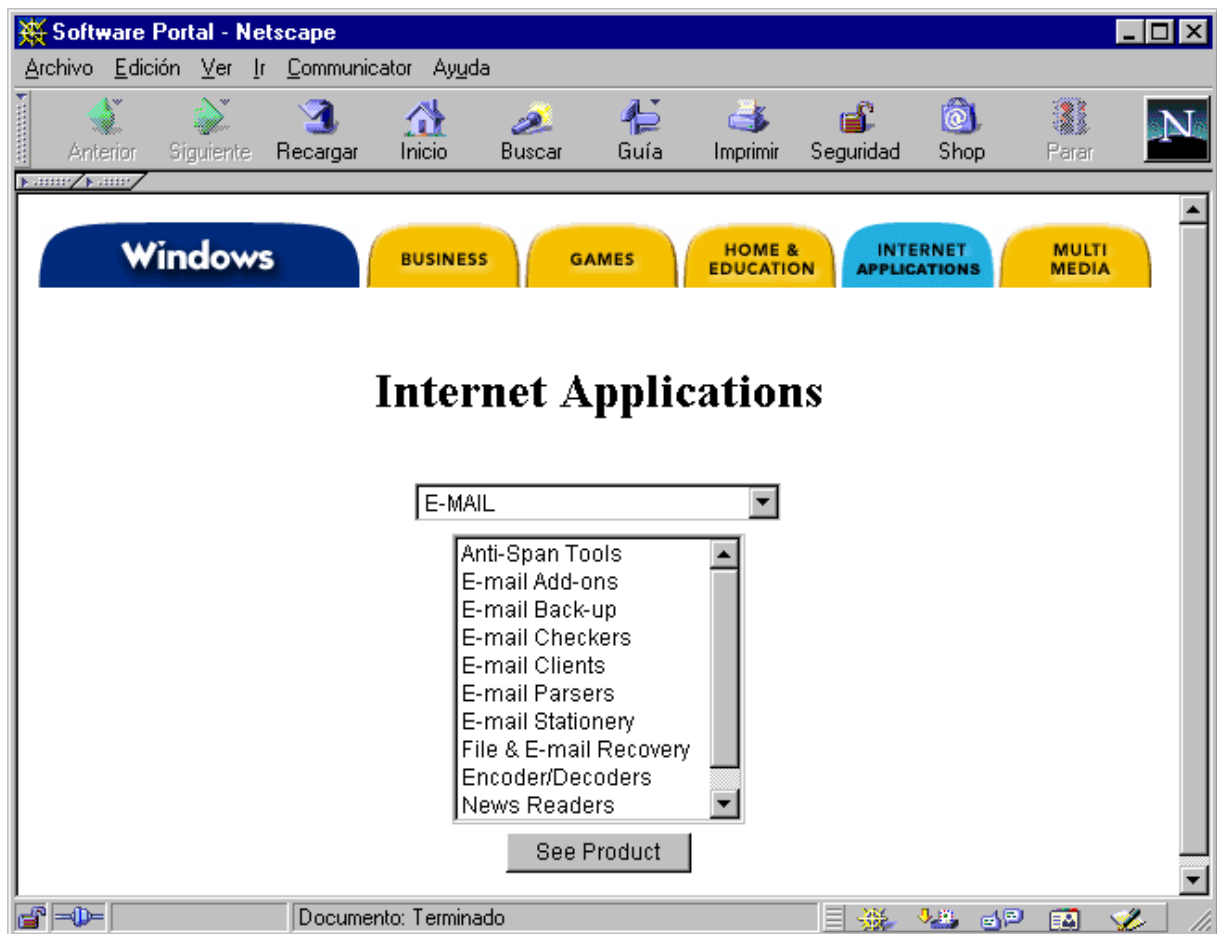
Software Portal - Netscape

Archivo Edición Ver Ir Communicator Ayuda

Anterior Siguiente Recargar Inicio Buscar Guía Imprimir Seguridad Shop Parar

Windows BUSINESS GAMES HOME & EDUCATION INTERNET APPLICATIONS MULTI MEDIA

Internet Applications

E-MAIL

Anti-Span Tools
E-mail Add-ons
E-mail Back-up
E-mail Checkers
E-mail Clients
E-mail Parsers
E-mail Stationery
File & E-mail Recovery
Encoder/Decoders
News Readers

See Product

Documento: Terminado